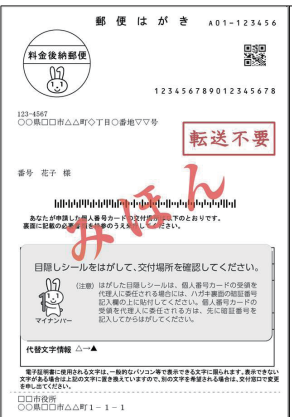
郵便はがき A01-123456

料金後納郵便

12345678901234545678

123-4567
○○県□□市△△町◇丁目○番地▽▽号

転送不要

番号 花子 様

みほん

あなたが申請した個人番号カードの交付場所は下記のとおりです。
裏面に記載の必要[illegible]

目隠しシールをはがして、交付場所を確認してください。

〈注意〉はがした目隠しシールは、個人番号カードの受領を代理人に委任される場合は、ハガキ裏面の暗証番号記入欄の上に貼付してください。個人番号カードの受領を代理人に委任されない方は、先に暗証番号を記入してからはがしてください。

マイナンバー

代替文字情報 △→▲

電子証明書に使用される文字は、一般的なパソコン等で表示できる文字に限られます。表示できない文字がある場合は上記の文字に置き換えていますので、別の文字を希望される場合は、交付窓口で変更を申し出てください。

□□市役所
○○県□□市△△町1－1－1